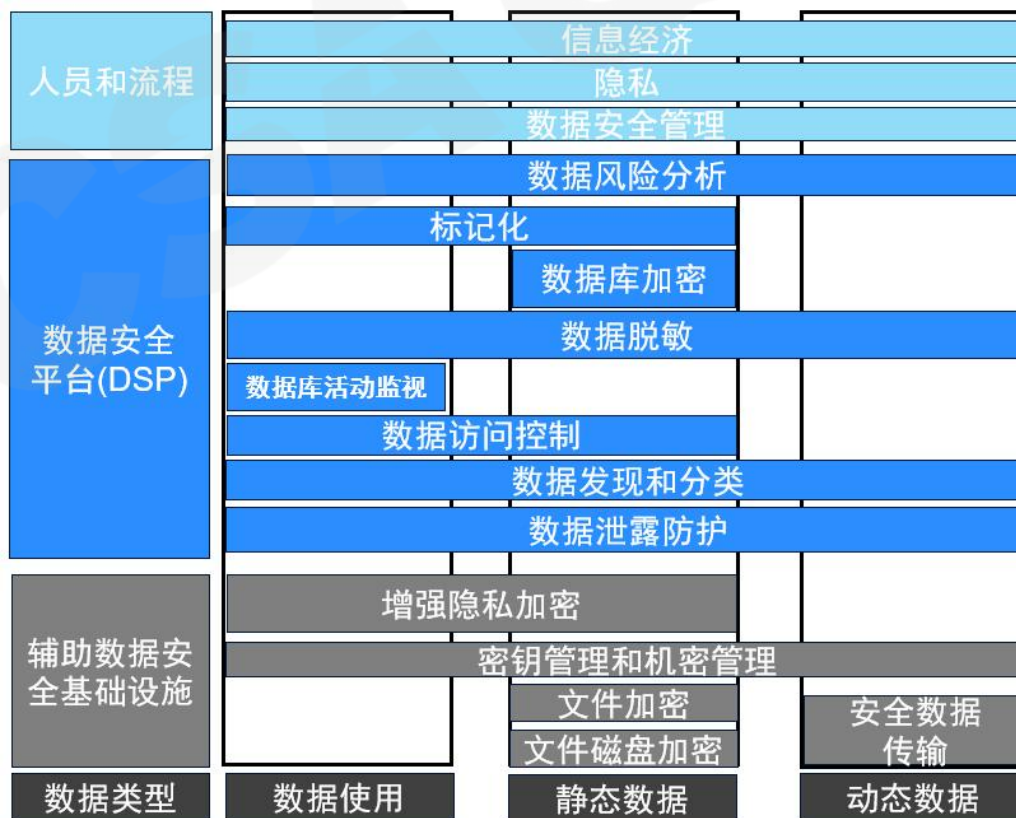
人员和流程

信息经济

隐私

数据安全管理

数据安全平台(DSP)

数据风险分析

标记化

数据库加密

数据脱敏

数据库活动监视

数据访问控制

数据发现和分类

数据泄露防护

辅助数据安全基础设施

增强隐私加密

密钥管理和机密管理

文件加密

文件磁盘加密

安全数据传输

数据类型

数据使用

静态数据

动态数据